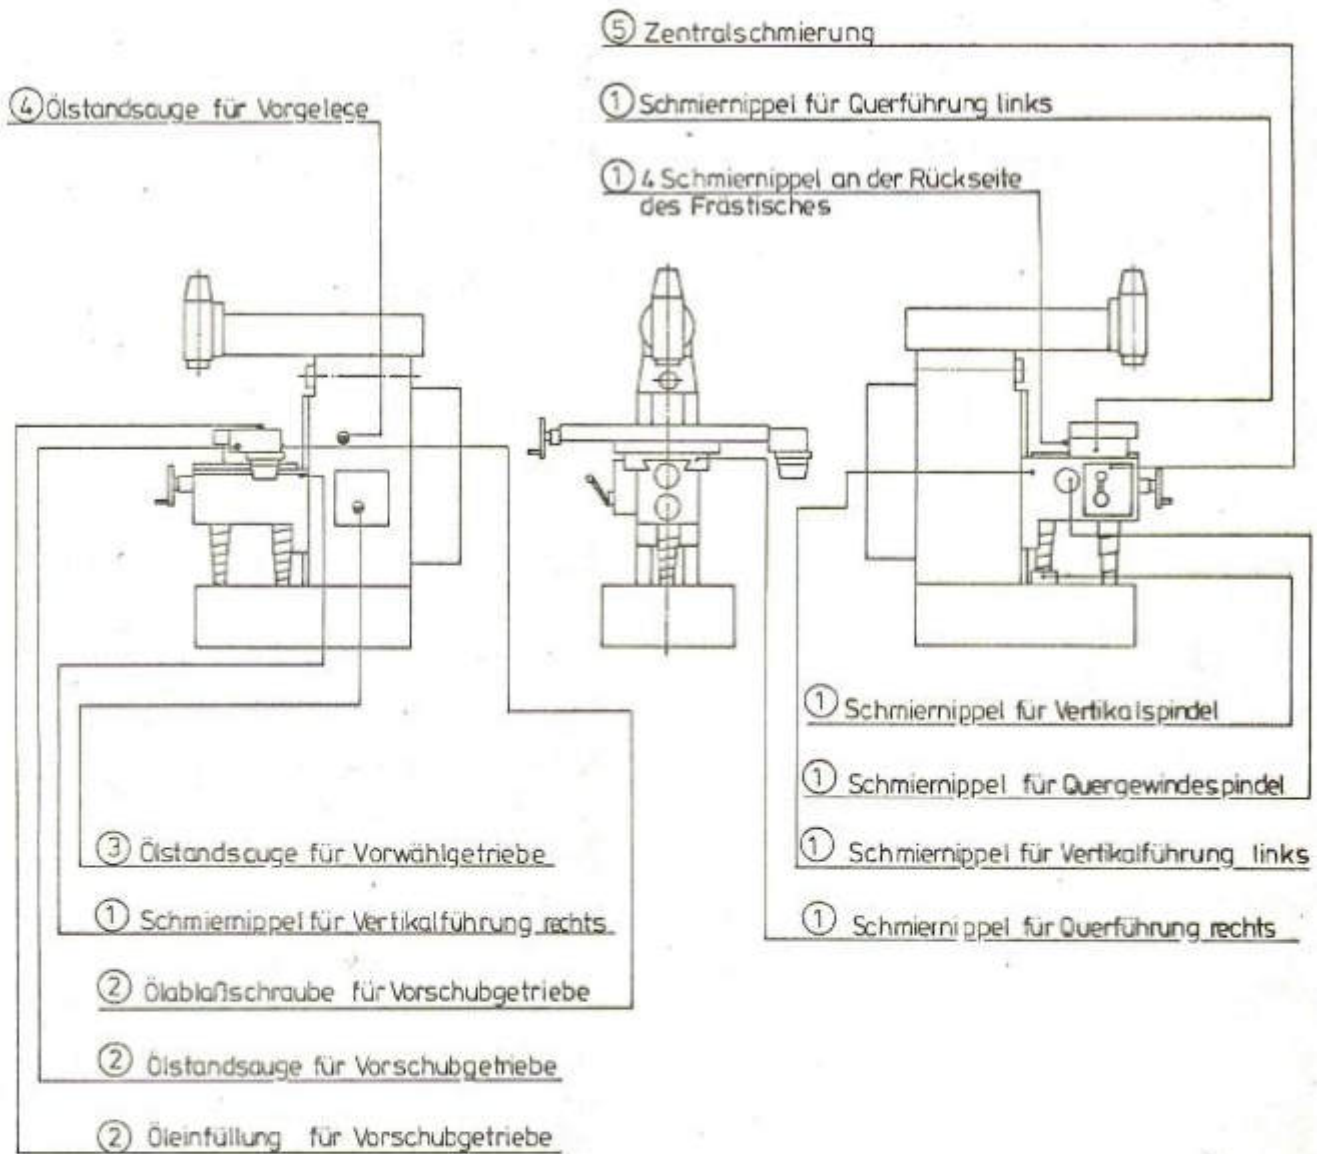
⑤ Zentralschmierung

④ Ölstandsauge für Vorgelege

① Schmiernippel für Querführung links

① 4 Schmiernippel an der Rückseite des Frästisches

① Schmiernippel für Vertikalspindel

① Schmiernippel für Quergewindespindel

① Schmiernippel für Vertikalführung links

① Schmiernippel für Querführung rechts

③ Ölstandsauge für Vorwählgetriebe

① Schmiernippel für Vertikalführung rechts

② Ölablaßschraube für Vorschubgetriebe

② Ölstandsauge für Vorschubgetriebe

② Öleinfüllung für Vorschubgetriebe